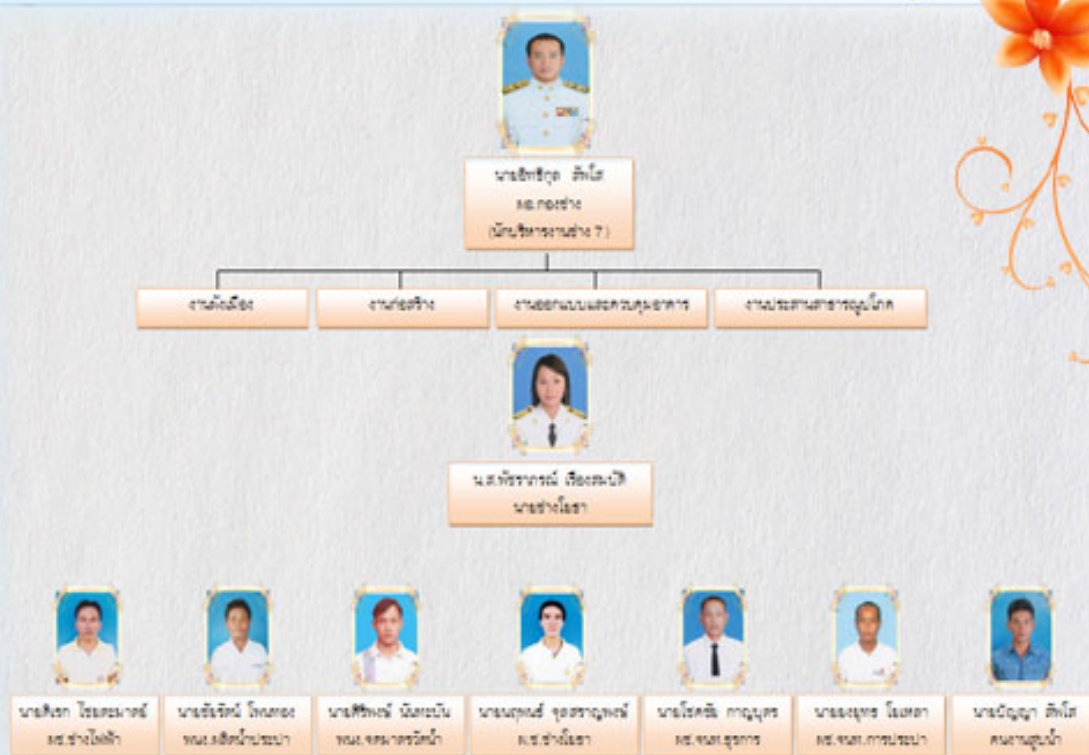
นายสิทธิกุล สิงโส
ผอ.กองช่าง
(นักบริหารงานช่าง 7)

งานผังเมือง

งานก่อสร้าง

งานออกแบบและควบคุมอาคาร

งานประสานสาธารณูปโภค

น.ส.พัชราภรณ์ เรืองสะนาวิ
นายช่างโยธา

นายสิงหา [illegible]
ผช.ช่างไฟฟ้า

นายธีรรัตน์ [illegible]
พนง.ผลิตน้ำประปา

นายศิริพงษ์ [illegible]
พนง.จดมาตรวัดน้ำ

นายณรงค์ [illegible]
ผ.ช.ช่างโยธา

นายโชคชัย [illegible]
ผช.จนท.ธุรการ

นาย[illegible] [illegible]
ผช.จนท.การประปา

นายบัญญา สิงโส
คนงานสูบน้ำ